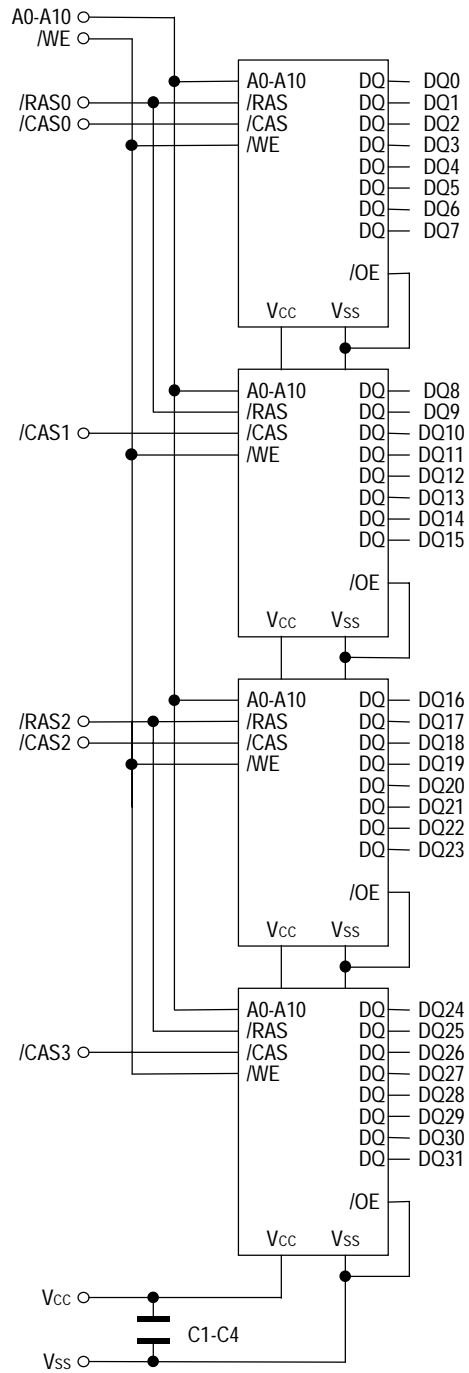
A0-A10
/WE
/RAS0
/CAS0

A0-A10
/RAS
/CAS
/WE
DQ DQ0
DQ DQ1
DQ DQ2
DQ DQ3
DQ DQ4
DQ DQ5
DQ DQ6
DQ DQ7
/OE
VCC VSS

/CAS1

A0-A10
/RAS
/CAS
/WE
DQ DQ8
DQ DQ9
DQ DQ10
DQ DQ11
DQ DQ12
DQ DQ13
DQ DQ14
DQ DQ15
/OE
VCC VSS

/RAS2
/CAS2

A0-A10
/RAS
/CAS
/WE
DQ DQ16
DQ DQ17
DQ DQ18
DQ DQ19
DQ DQ20
DQ DQ21
DQ DQ22
DQ DQ23
/OE
VCC VSS

/CAS3

A0-A10
/RAS
/CAS
/WE
DQ DQ24
DQ DQ25
DQ DQ26
DQ DQ27
DQ DQ28
DQ DQ29
DQ DQ30
DQ DQ31
/OE
VCC VSS

VCC
C1-C4
VSS